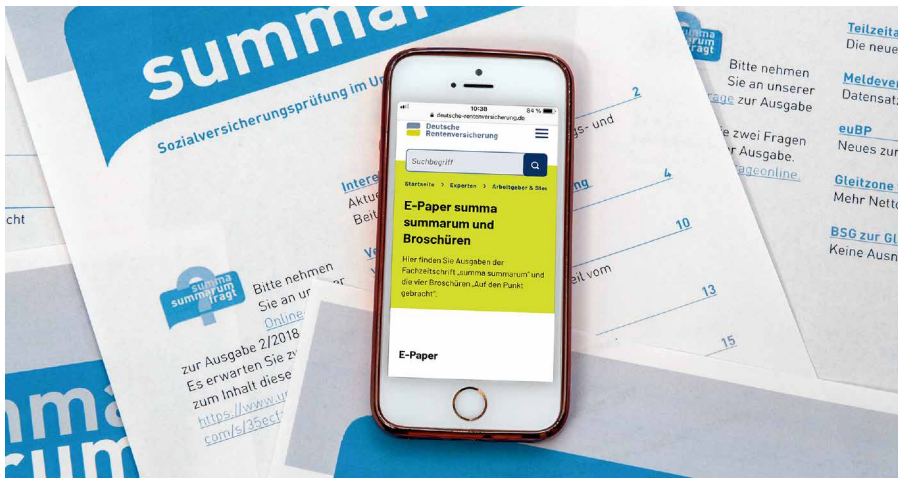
summa

Sozialversicherungsprüfung im U

Intere
Aktu
Beit

Ve

summa summarum fragt

Bitte nehmen Sie an u Online

zur Ausgabe 2/2018
Es erwarten Sie z
zum Inhalt diese
https://www.u
com/s/35ct

nma
rum

summa summarum fragt

Bitte nehmen Sie an unserer rage zur Ausgabe

e zwei Fragen
r Ausgabe.
ageonline.

2
gs- und
4
ng
10
eil vom
13
15

Teilzeit
Die neue

Meldeve
Datensat

euBP
Neues zu

Gleitzone
Mehr Nett

BSG zur G
Keine Ausn

cht

10:38
84 %
deutsche-rentenversicherung.de

Deutsche Rentenversicherung

Suchbegriff

Startseite > Experten > Arbeitgeber & Ste

E-Paper summa summarum und Broschüren

Hier finden Sie Ausgaben der Fachzeitschrift „summa summarum" und die vier Broschüren „Auf den Punkt gebracht".

E-Paper